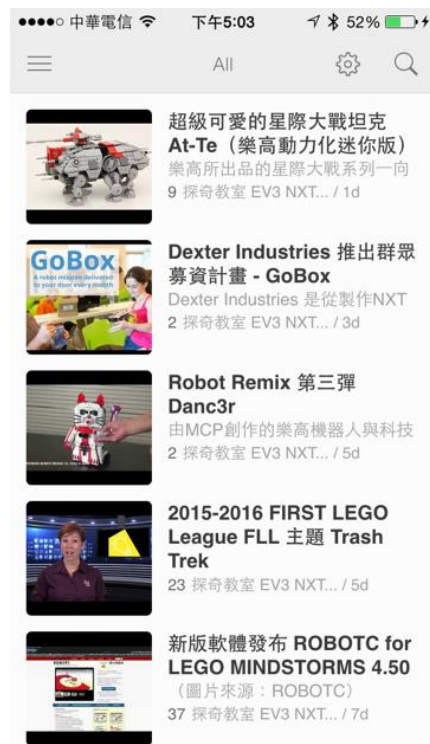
●●●●○ 中華電信 下午5:03 52%

All

超級可愛的星際大戰坦克 At-Te（樂高動力化迷你版）
樂高所出品的星際大戰系列一向
9 探奇教室 EV3 NXT... / 1d

GoBox
A robot mission delivered to your door every month

Dexter Industries 推出群眾募資計畫 - GoBox
Dexter Industries 是從製作NXT
2 探奇教室 EV3 NXT... / 3d

Robot Remix 第三彈 Danc3r
由MCP創作的樂高機器人與科技
2 探奇教室 EV3 NXT... / 5d

2015-2016 FIRST LEGO League FLL 主題 Trash Trek
23 探奇教室 EV3 NXT... / 5d

新版軟體發布 ROBOTC for LEGO MINDSTORMS 4.50
（圖片來源：ROBOTC）
37 探奇教室 EV3 NXT... / 7d